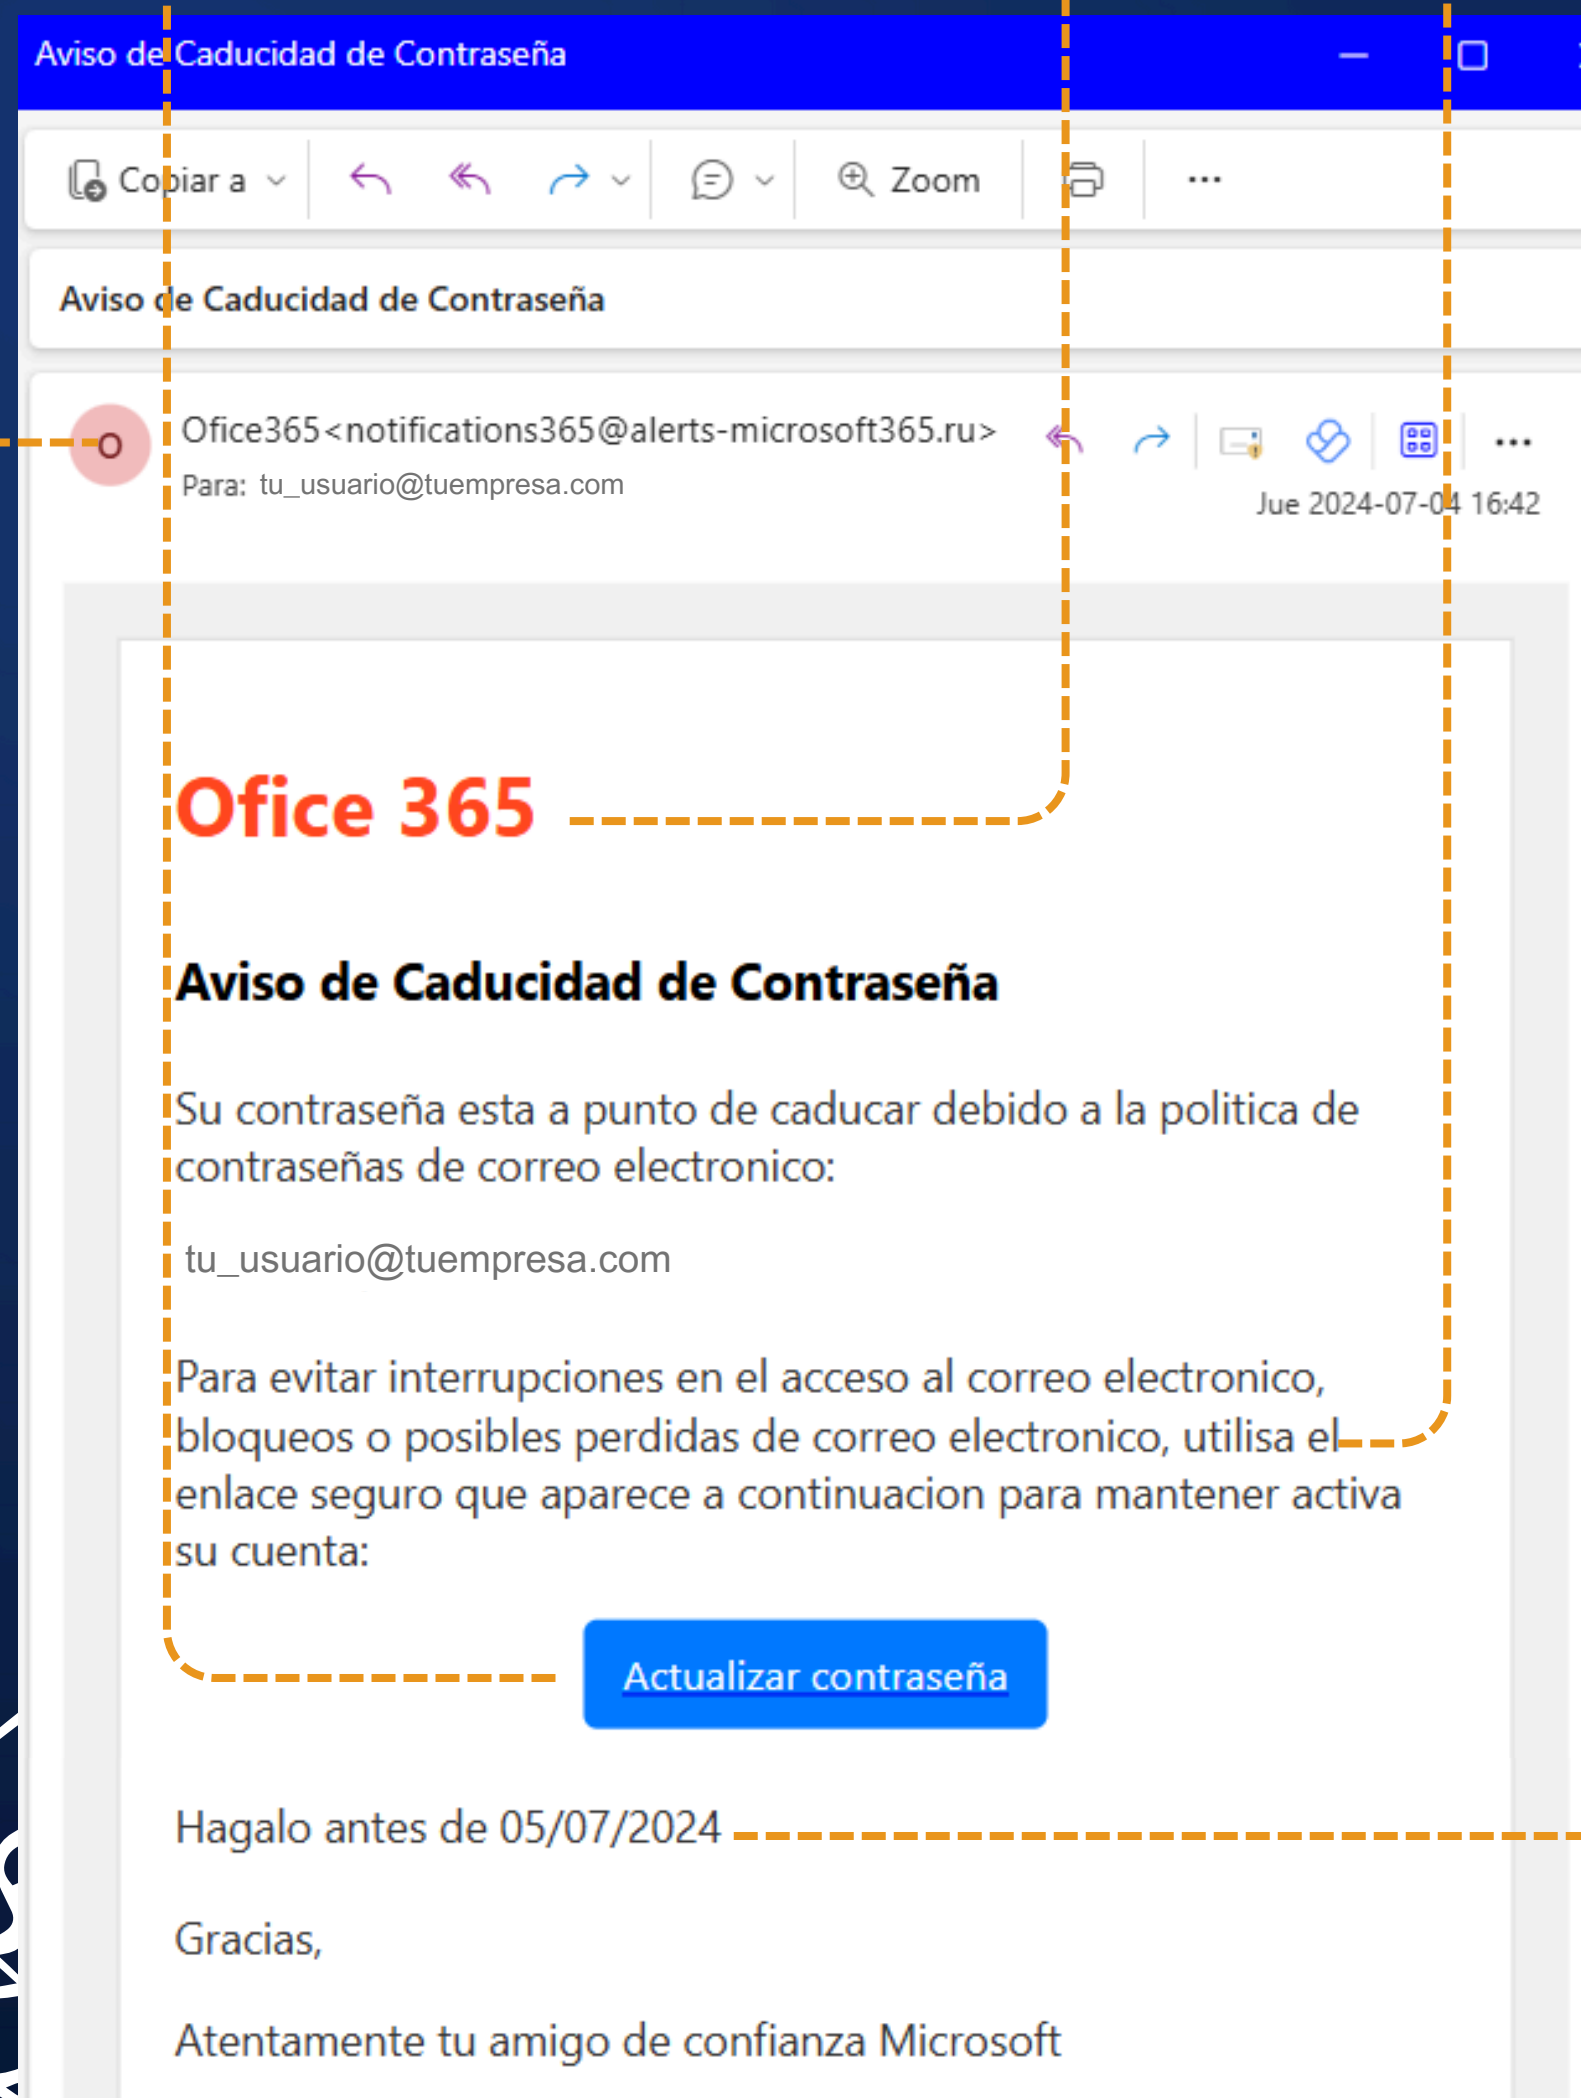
Aviso de Caducidad de Contraseña

Copiar a Zoom ···

Aviso de Caducidad de Contraseña

O

Ofice365<notifications365@alerts-microsoft365.ru>
Para: tu_usuario@tuempresa.com
Jue 2024-07-04 16:42

Ofice 365

Aviso de Caducidad de Contraseña

Su contraseña esta a punto de caducar debido a la politica de contraseñas de correo electronico:

tu_usuario@tuempresa.com

Para evitar interrupciones en el acceso al correo electronico, bloqueos o posibles perdidas de correo electronico, utilisa el enlace seguro que aparece a continuacion para mantener activa su cuenta:

Actualizar contraseña

Hagalo antes de 05/07/2024

Gracias,

Atentamente tu amigo de confianza Microsoft